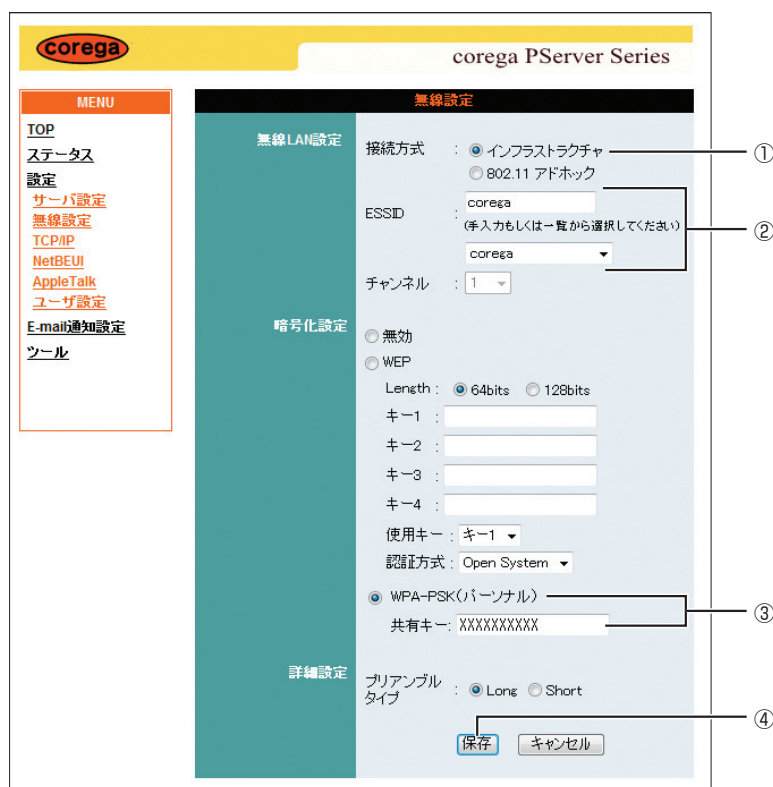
corega

corega PServer Series

MENU

TOP
ステータス
設定
サーバ設定
無線設定
TCP/IP
NetBEUI
AppleTalk
ユーザ設定
E-mail通知設定
ツール

無線設定

無線LAN設定

接続方式 : インフラストラクチャ
802.11 アドホック

ESSID : corega
(手入力もしくは一覧から選択してください)
corega

チャンネル : 1

暗号化設定

無効
WEP
Length : 64bits 128bits
キー1 :
キー2 :
キー3 :
キー4 :
使用キー : キー1
認証方式 : Open System

WPA-PSK(パーソナル)
共有キー: XXXXXXXXXX

詳細設定

プリアンブルタイプ : Long Short

保存 キャンセル

①
②
③
④